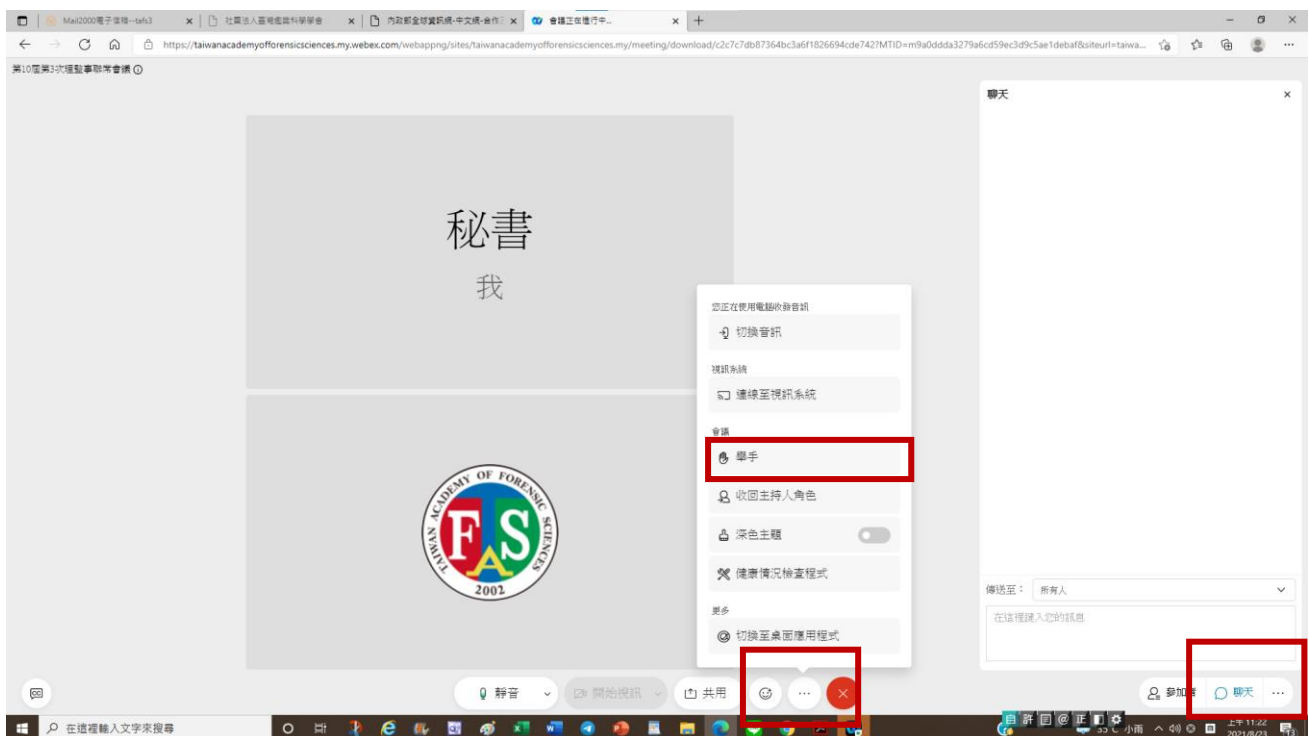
Mail2000電子信箱--tafs3 | 社團法人臺灣鑑識科學學會 | 內政部全球資訊網-中文網-會作 | 會議正在進行中...

https://taiwanacademyofforensicsciences.my.webex.com/webappng/sites/taiwanacademyofforensicsciences.my/meeting/download/c2c7c7db87364bc3a6f1826694cde742?MTID=m9a0ddda3279a6cd59ec3d9c5ae1debaf&siteurl=taiwa...

第10屆第3次理監事聯席會議

秘書

我

TAIWAN ACADEMY OF FORENSIC SCIENCES

FAS

2002

您正在使用電腦收發音訊

切換音訊

視訊系統

連線至視訊系統

會議

舉手

收回主持人角色

深色主題

健康情況檢查程式

更多

切換至桌面應用程式

聊天

傳送至： 所有人

在這裡鍵入您的訊息

靜音

開始視訊

共用

參加者

聊天

在這裡輸入文字來搜尋

33°C 小雨

上午 11:22
2021/8/23